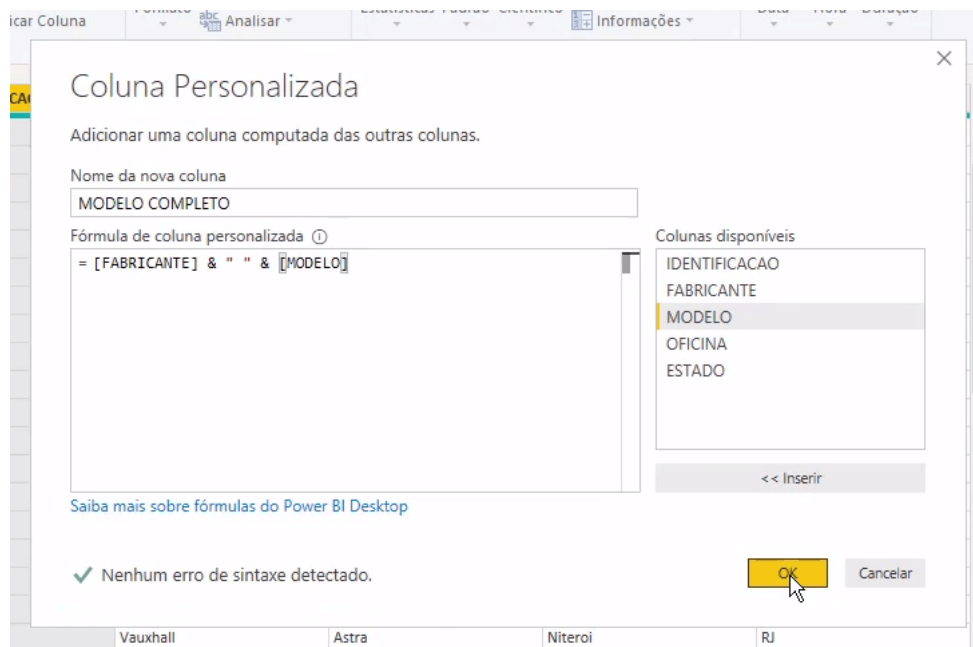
icar Coluna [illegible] Analisar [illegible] Informações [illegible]

CA

Coluna Personalizada

Adicionar uma coluna computada das outras colunas.

Nome da nova coluna

MODELO COMPLETO

Fórmula de coluna personalizada ⓘ

= [FABRICANTE] & " " & [MODELO]

Colunas disponíveis

IDENTIFICACAO
FABRICANTE
MODELO
OFICINA
ESTADO

<< Inserir

Saiba mais sobre fórmulas do Power BI Desktop

✓ Nenhum erro de sintaxe detectado.

OK

Cancelar

| Vauxhall | Astra | Niteroi | RJ |
|---|---|---|---|